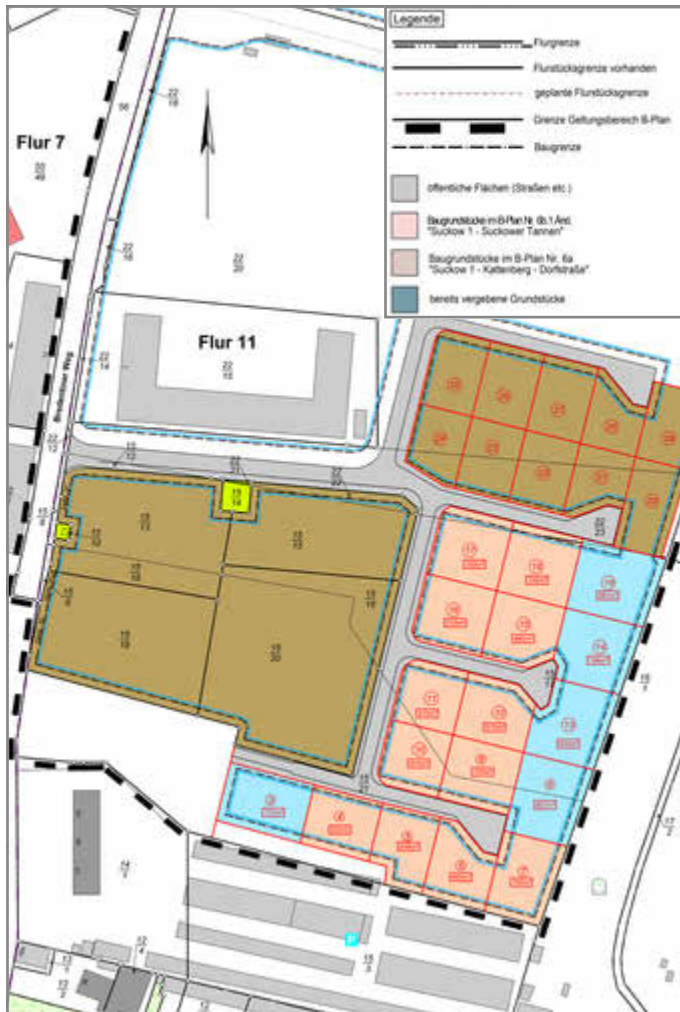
Legende

Flurgrenze

Flurstücksgrenze vorhanden

geplante Flurstücksgrenze

Grenze Geltungsbereich B-Plan

Baugrenze

öffentliche Flächen (Straßen etc.)

Baugrundstücke im B-Plan Nr. 6b.1 Änd. "Suckow 1 - Suckower Tannen"

Baugrundstücke im B-Plan Nr. 6a "Suckow 1 - Kattenberg - Dorfstraße"

bereits vergebene Grundstücke

Flur 7

Flur 11

$\frac{22}{49}$

$\frac{22}{19}$

$\frac{22}{18}$

$\frac{22}{20}$

$\frac{22}{14}$

$\frac{22}{15}$

$\frac{22}{12}$

Brodersdorfer Weg

$\frac{15}{14}$

$\frac{15}{16}$

$\frac{15}{19}$

$\frac{15}{20}$

$\frac{15}{1}$

$\frac{17}{2}$

$\frac{14}{1}$

$\frac{15}{3}$

$\frac{12}{1}$

$\frac{12}{2}$

P